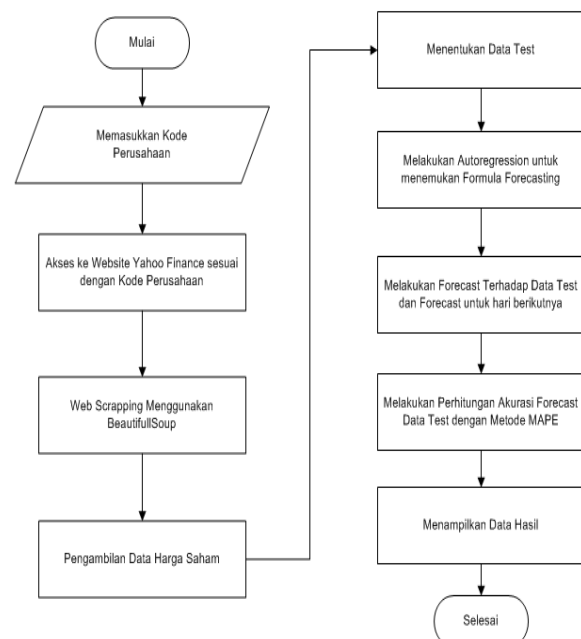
Mulai

Memasukkan Kode Perusahaan

Akses ke Website Yahoo Finance sesuai dengan Kode Perusahaan

Web Scrapping Menggunakan BeautifullSoup

Pengambilan Data Harga Saham

Menentukan Data Test

Melakukan Autoregression untuk menemukan Formula Forecasting

Melakukan Forecast Terhadap Data Test dan Forecast untuk hari berikutnya

Melakukan Perhitungan Akurasi Forecast Data Test dengan Metode MAPE

Menampilkan Data Hasil

Selesai